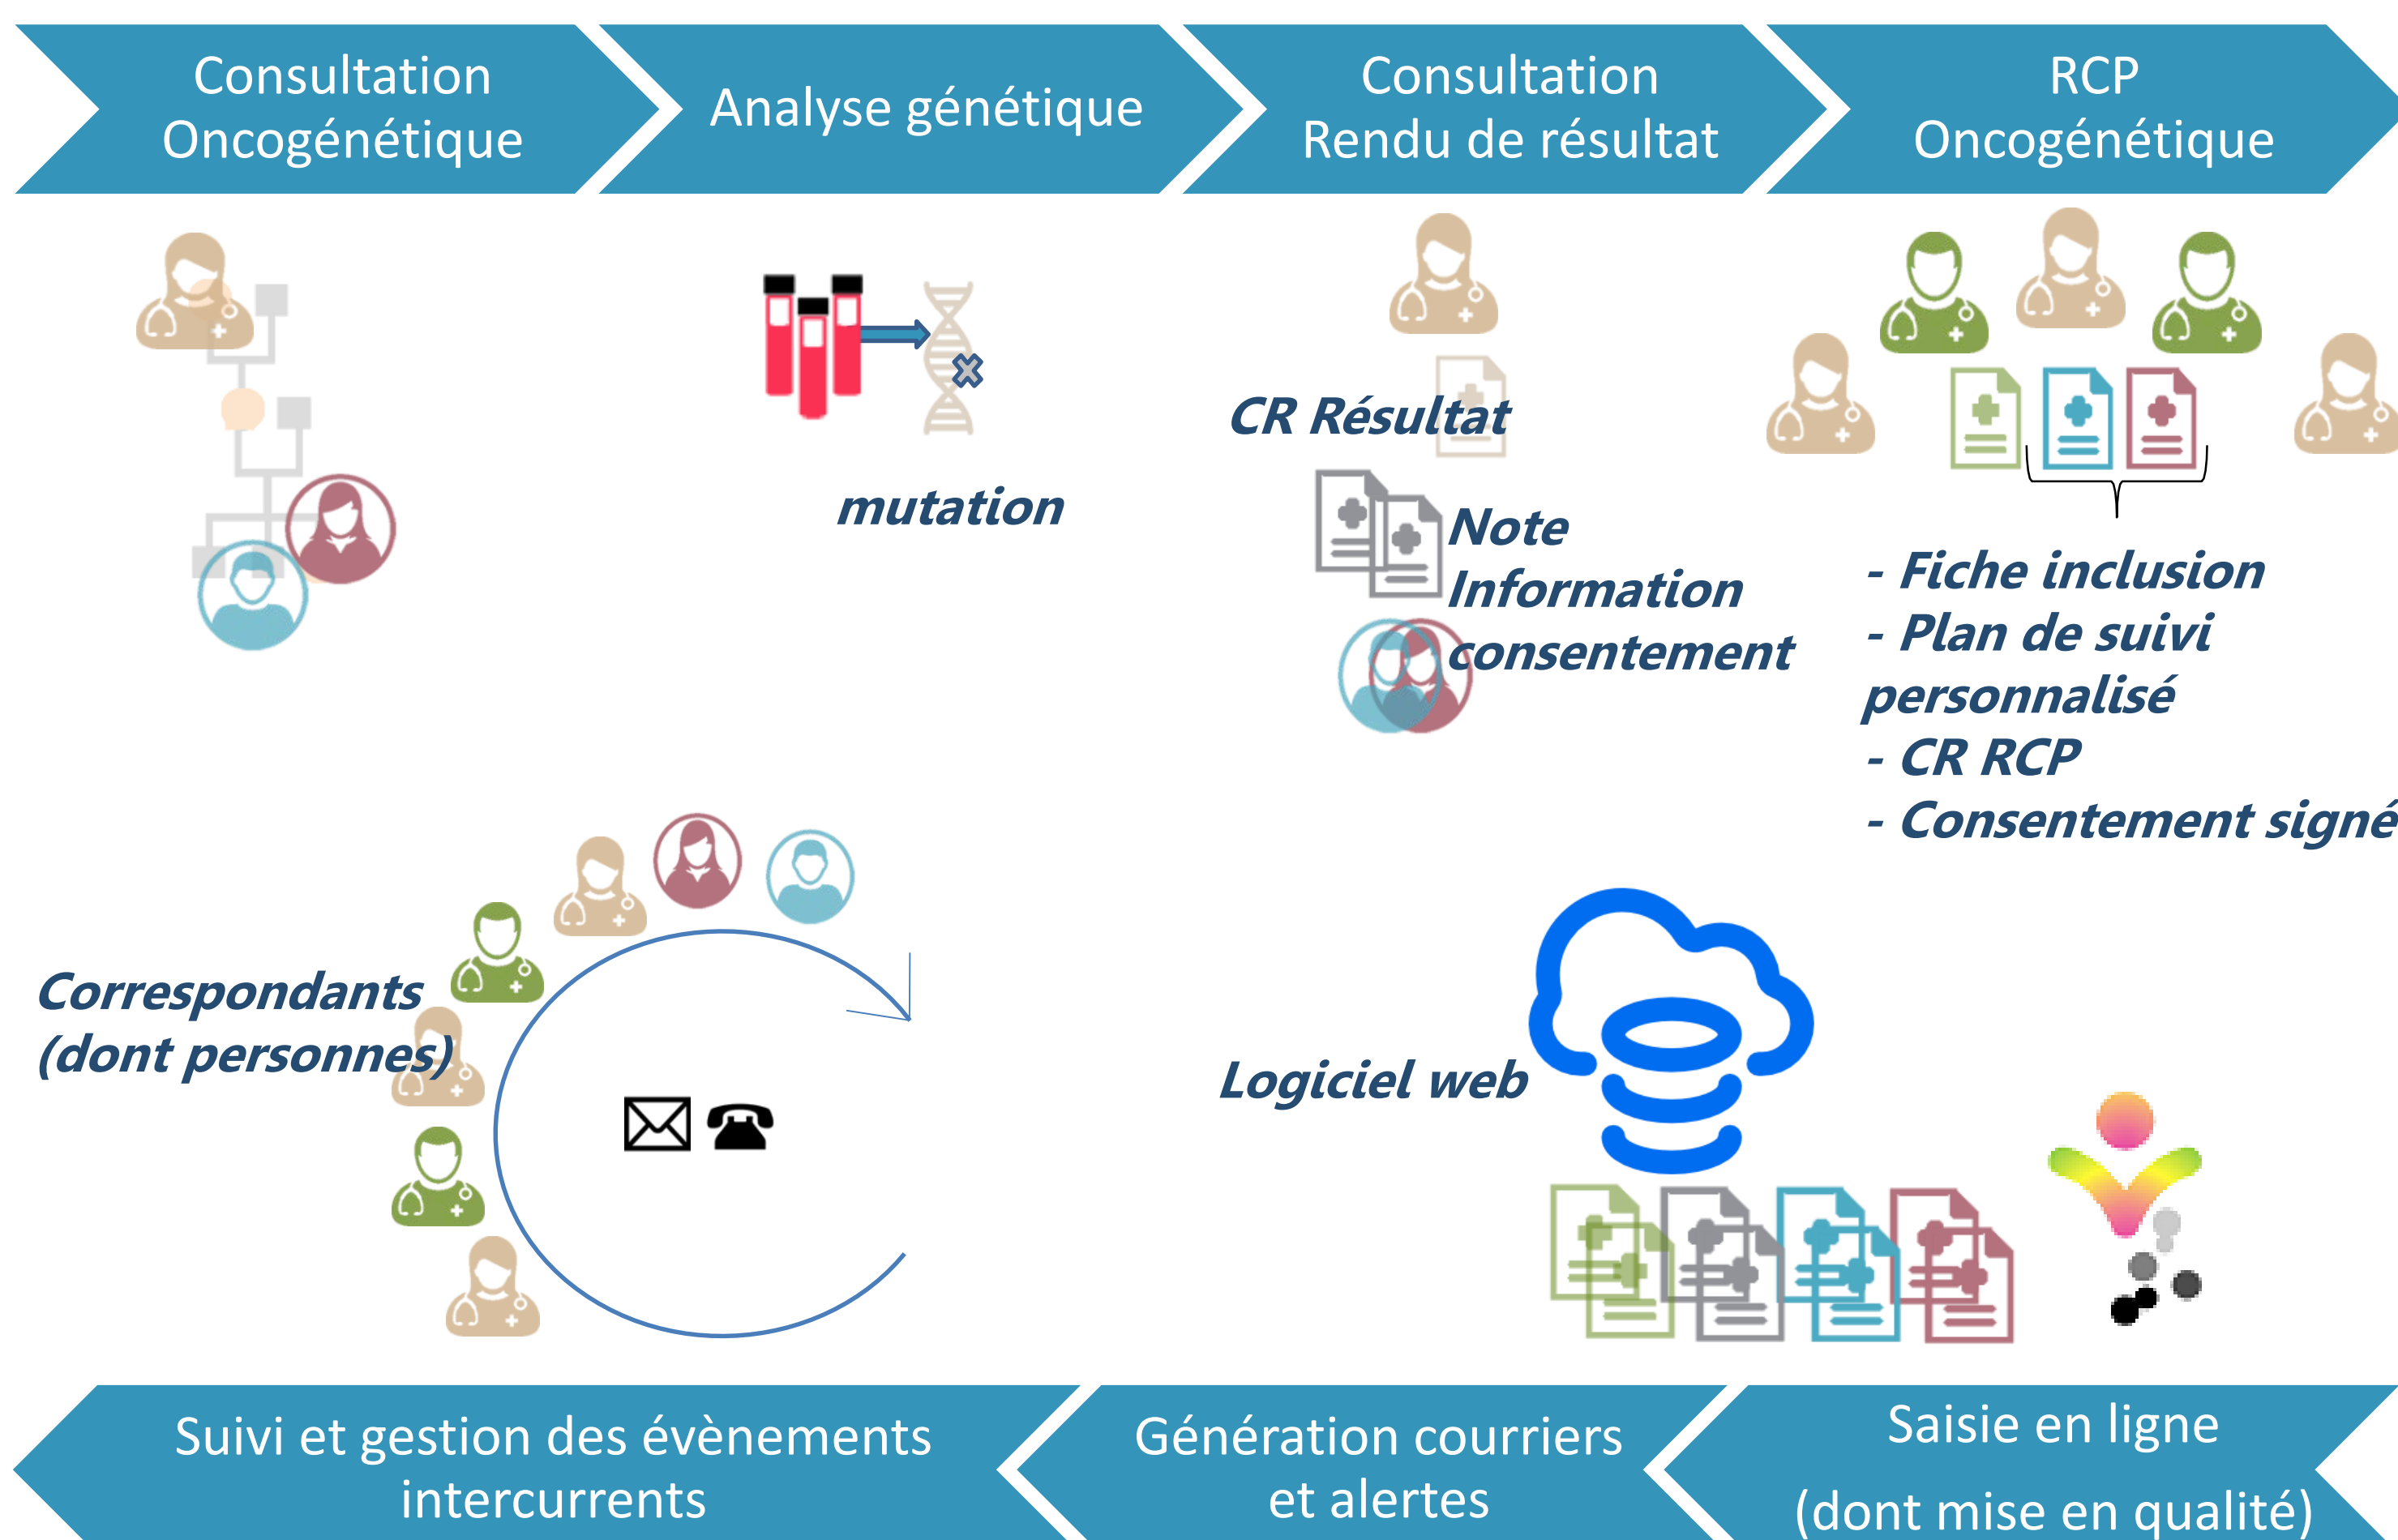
Consultation Oncogénétique

Analyse génétique

Consultation Rendu de résultat

RCP Oncogénétique

mutation

CR Résultat

Note Information consentement

- Fiche inclusion
- Plan de suivi personnalisé
- CR RCP
- Consentement signé

Correspondants (dont personnes)

Logiciel web

Suivi et gestion des évènements intercurrents

Génération courriers et alertes

Saisie en ligne (dont mise en qualité)